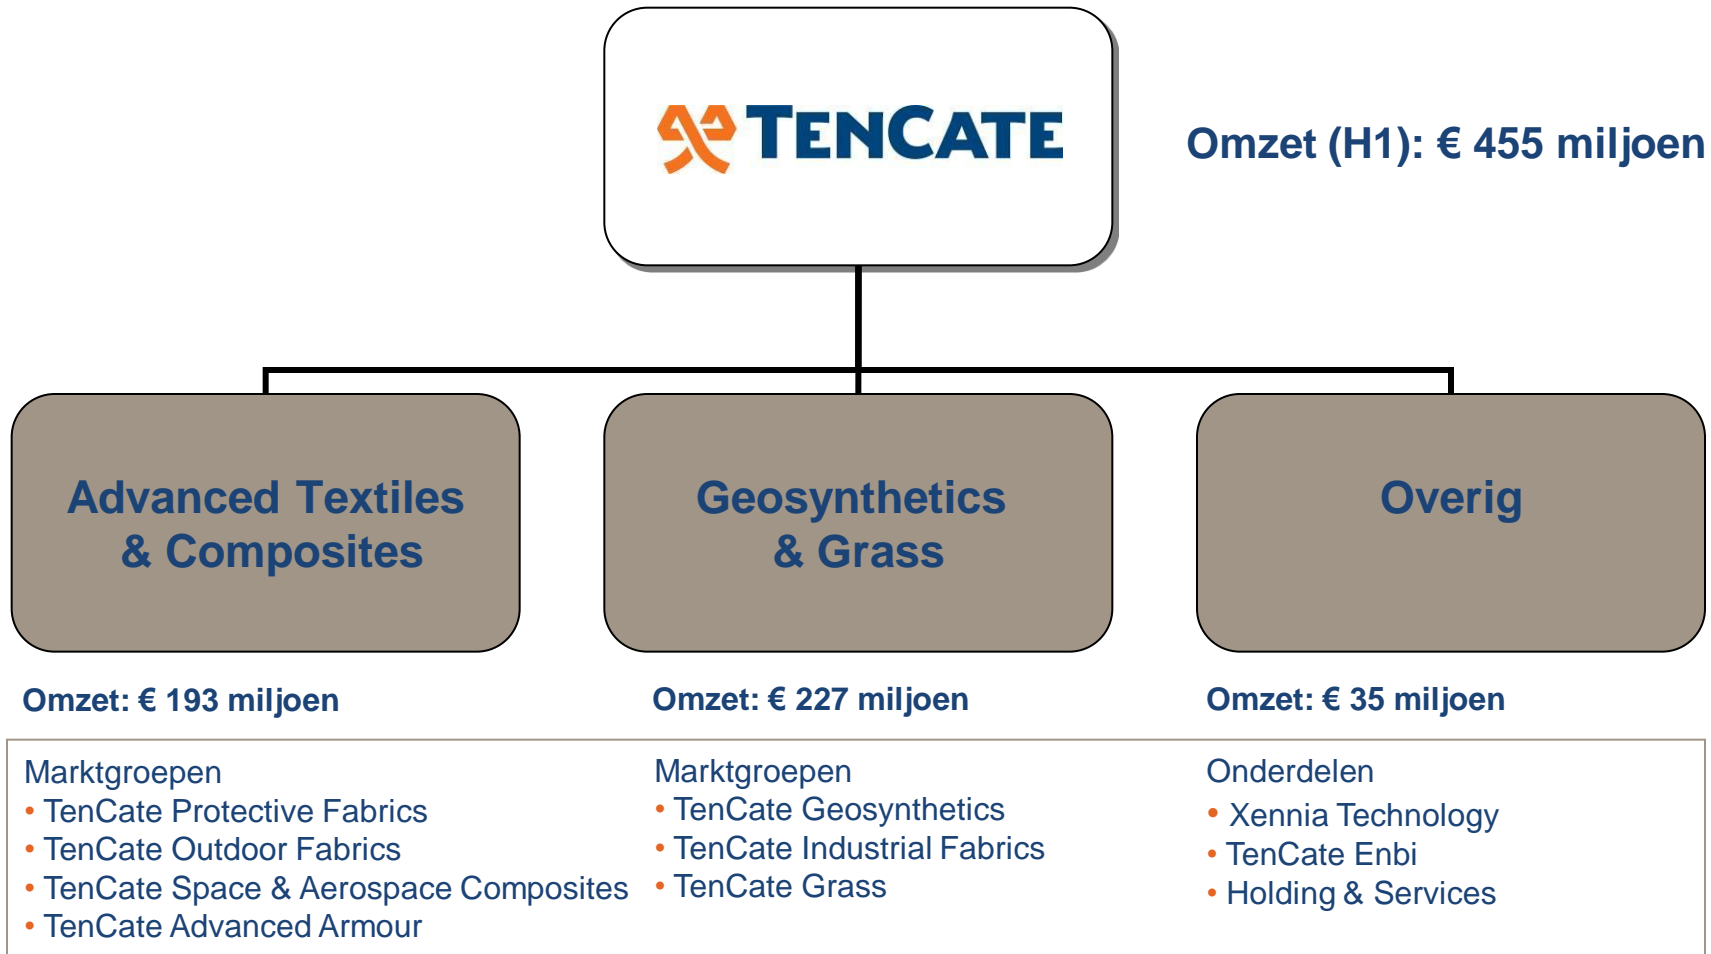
TENCATE

Omzet (H1): € 455 miljoen

Advanced Textiles & Composites

Geosynthetics & Grass

Overig

Omzet: € 193 miljoen

Omzet: € 227 miljoen

Omzet: € 35 miljoen

Marktgroepen
• TenCate Protective Fabrics
• TenCate Outdoor Fabrics
• TenCate Space & Aerospace Composites
• TenCate Advanced Armour

Marktgroepen
• TenCate Geosynthetics
• TenCate Industrial Fabrics
• TenCate Grass

Onderdelen
• Xennia Technology
• TenCate Enbi
• Holding & Services